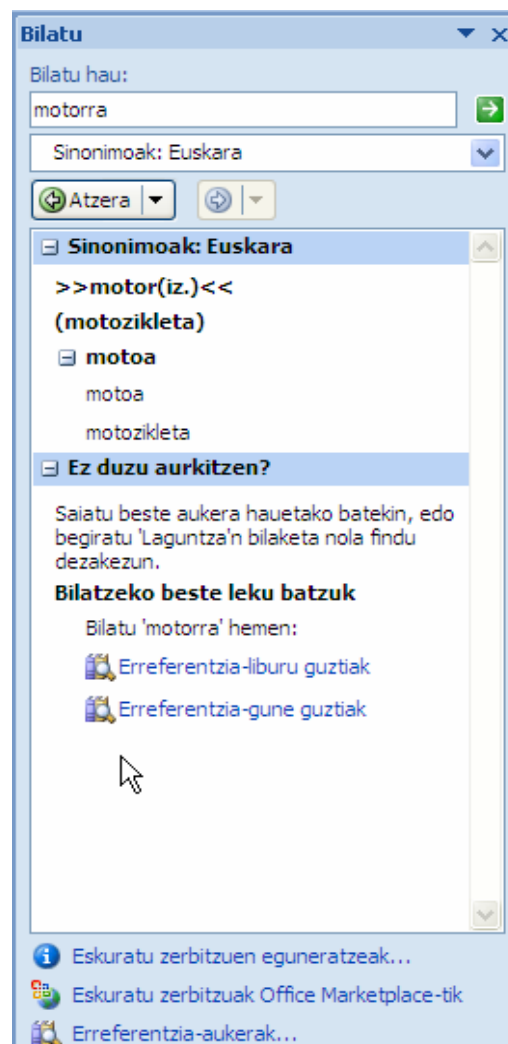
Bilatu

Bilatu hau:

motorra

Sinonimoak: Euskara

Atzera

⊟ Sinonimoak: Euskara

>>motor(iz.)<<

(motozikleta)

⊟ motoa

motoa

motozikleta

⊟ Ez duzu aurkitzen?

Saiatu beste aukera hauetako batekin, edo begiratu 'Laguntza'n bilaketa nola findu dezakezun.

Bilatzeko beste leku batzuk

Bilatu 'motorra' hemen:

Erreferentzia-liburu guztiak

Erreferentzia-gune guztiak

Eskuratu zerbitzuen eguneratzeak...

Eskuratu zerbitzuak Office Marketplace-tik

Erreferentzia-aukerak...